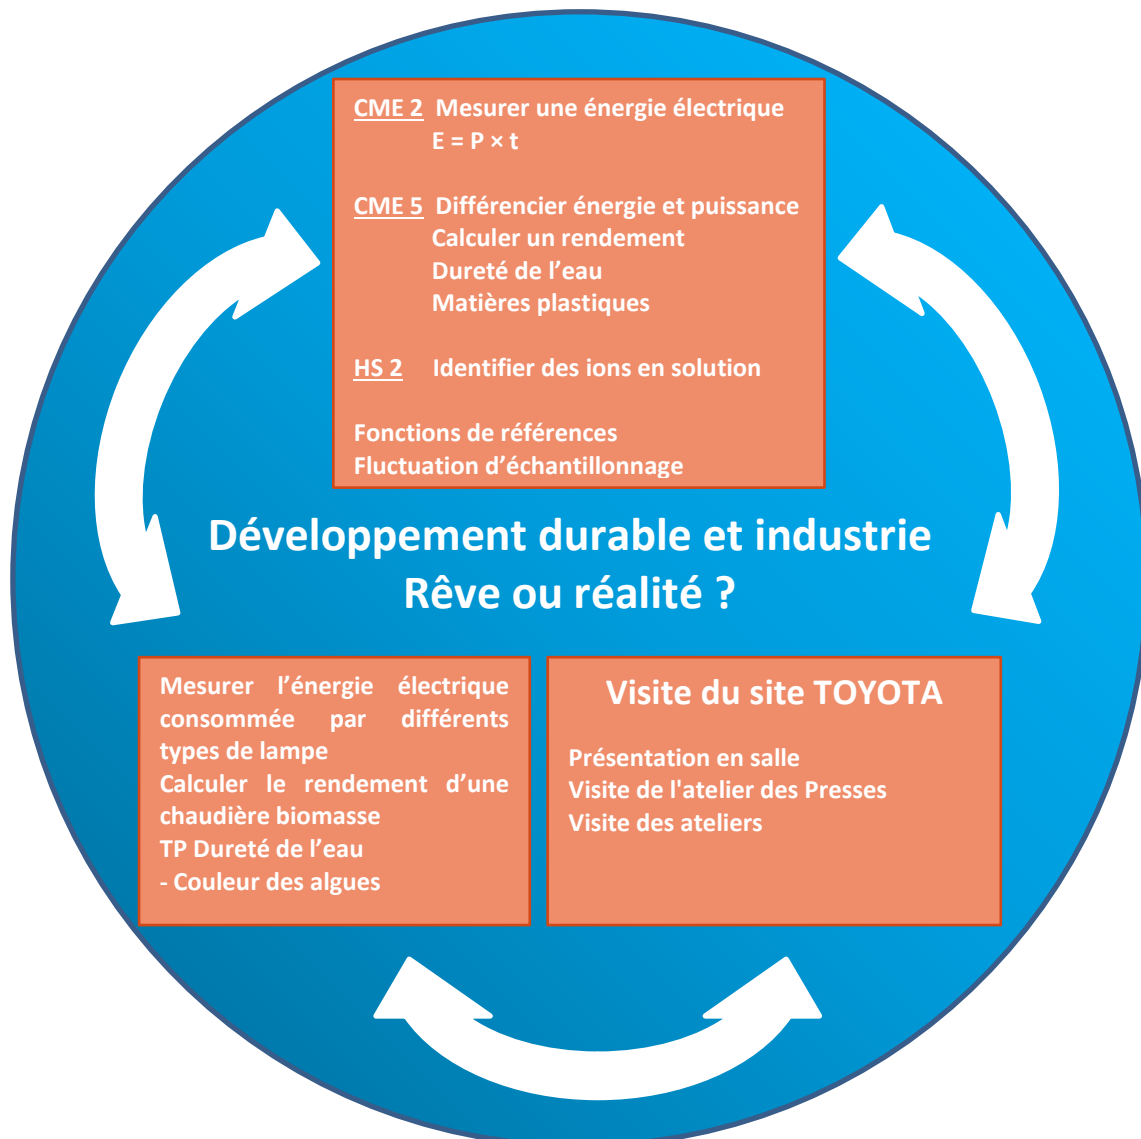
CME 2 Mesurer une énergie électrique
$E = P \times t$

CME 5 Différencier énergie et puissance
Calculer un rendement
Dureté de l'eau
Matières plastiques

HS 2 Identifier des ions en solution

Fonctions de références
Fluctuation d'échantillonnage

Développement durable et industrie
Rêve ou réalité ?

Mesurer l'énergie électrique consommée par différents types de lampe
Calculer le rendement d'une chaudière biomasse
TP Dureté de l'eau
- Couleur des algues

Visite du site TOYOTA

Présentation en salle
Visite de l'atelier des Presses
Visite des ateliers